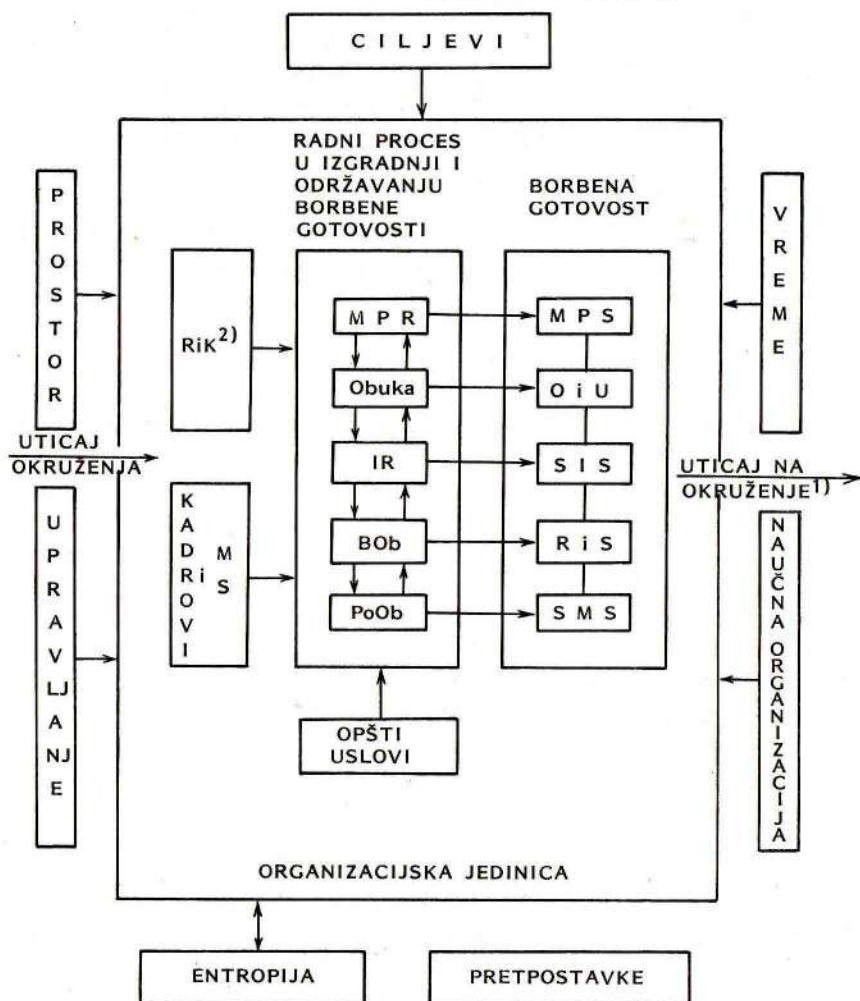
CILJEVI

PROSTOR

UTICAJ OKRUŽENJA

UPRAVLJANJE

RADNI PROCES U IZGRADNJI I ODRŽAVANJU BORBENE GOTOVOSTI

BORBENA GOTOVOST

$RiK^{2)}$

KADROVI i MS

MPR

Obuka

IR

BOb

PoOb

MPS

OiU

SIS

RiS

SMS

OPŠTI USLOVI

VREME

UTICAJ NA OKRUŽENJE$^{1)}$

NAUČNA ORGANIZACIJA

ORGANIZACIJSKA JEDINICA

ENTROPIJA

PRETPOSTAVKE